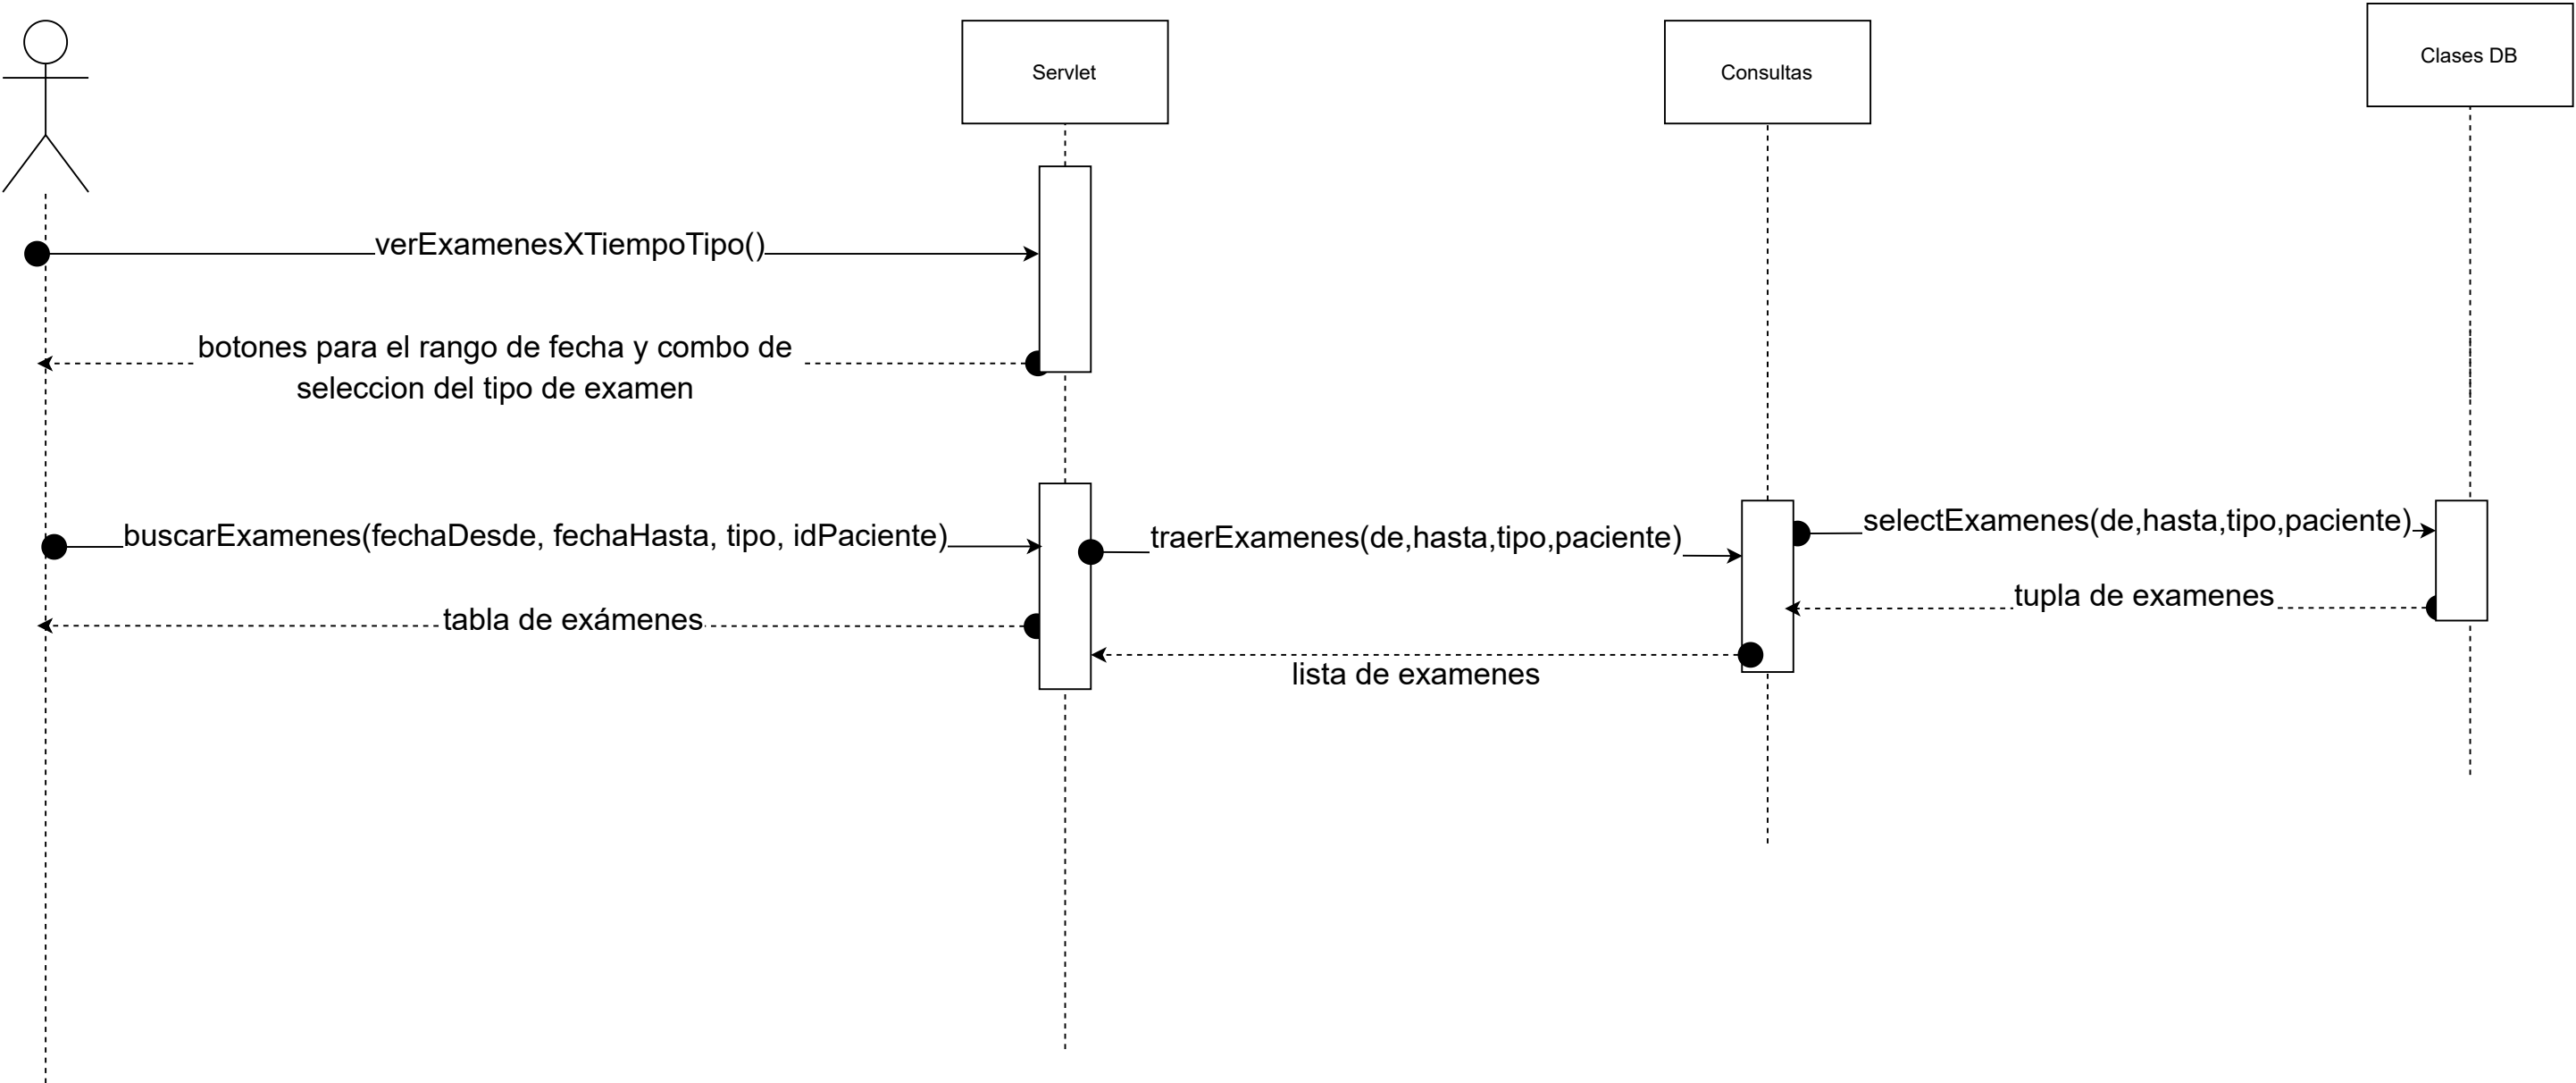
Servlet

Consultas

Clases DB

verExamenesXTiempoTipo()

botones para el rango de fecha y combo de seleccion del tipo de examen

buscarExamenes(fechaDesde, fechaHasta, tipo, idPaciente)

traerExamenes(de,hasta,tipo,paciente)

selectExamenes(de,hasta,tipo,paciente)

tupla de examenes

tabla de exámenes

lista de examenes